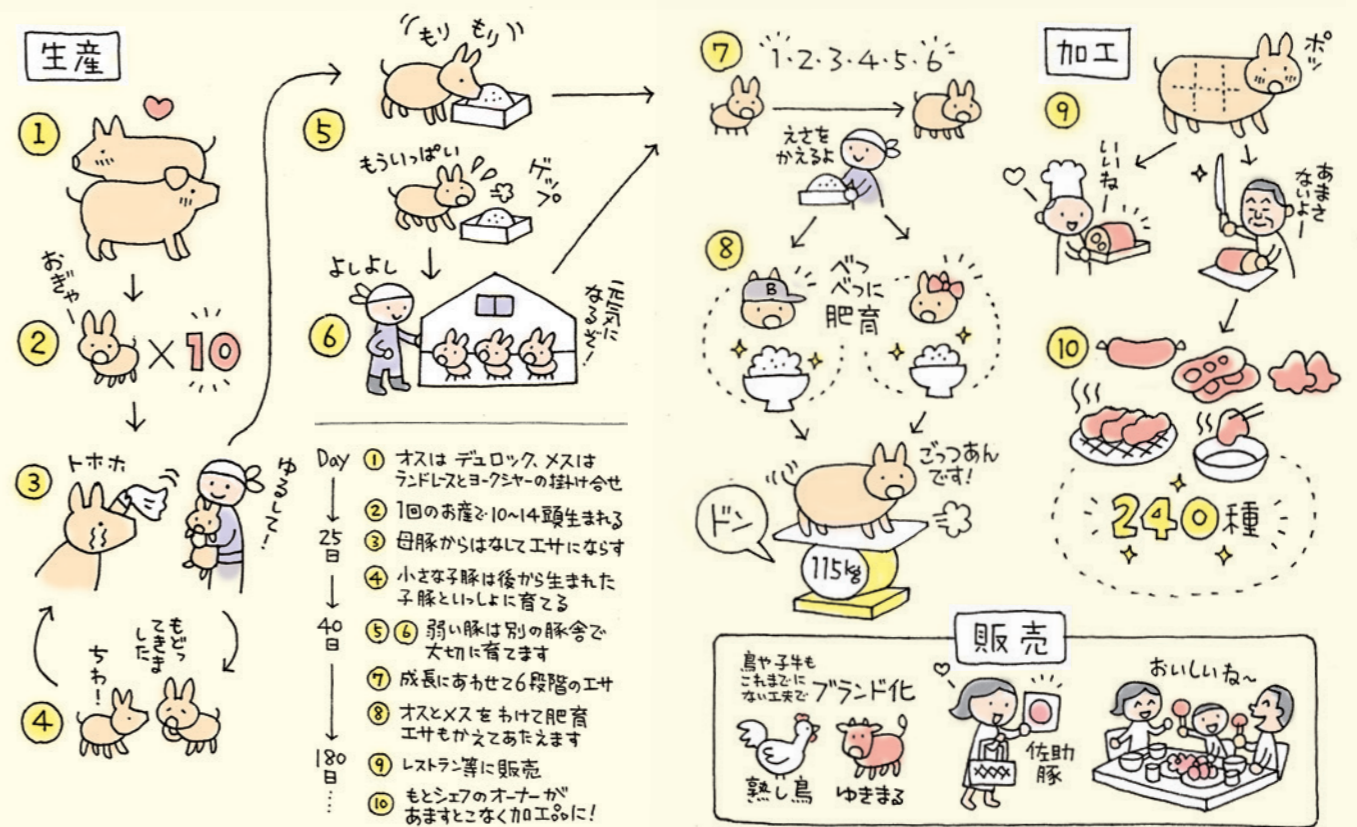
生産

1

おぎゃー

2 × 10

3 トホホ

ゆるして!

4 ちわ!

もどってきました

5 もり もり

もういっぱい

ゲップ

6 よしよし

元気になるぞ!

Day
25日
40日
180日

① オスは デュロック、メスは ランドレースとヨークシャーの掛け合せ
② 1回のお産で10~14頭生まれる
③ 母豚からはなしてエサにならす
④ 小さな子豚は後から生まれた子豚といっしょに育てる
⑤⑥ 弱い豚は別の豚舎で大切に育てます
⑦ 成長にあわせて6段階のエサ
⑧ オスとメスをわけて肥育 エサもかえてあたえます
⑨ レストラン等に販売
⑩ もとシェフのオーナーが あますとこなく加工品に!

7 1・2・3・4・5・6

えさをかえるよ

8 べつべつに肥育

B

ごっつあんです!

ドン

115kg

加工

ポッ

9

いいね!

あまさないよー!

10

240種

販売

鳥や子牛もこれまでにない工夫でブランド化

熟し鳥 ゆきまる

佐助豚

おいしいね~